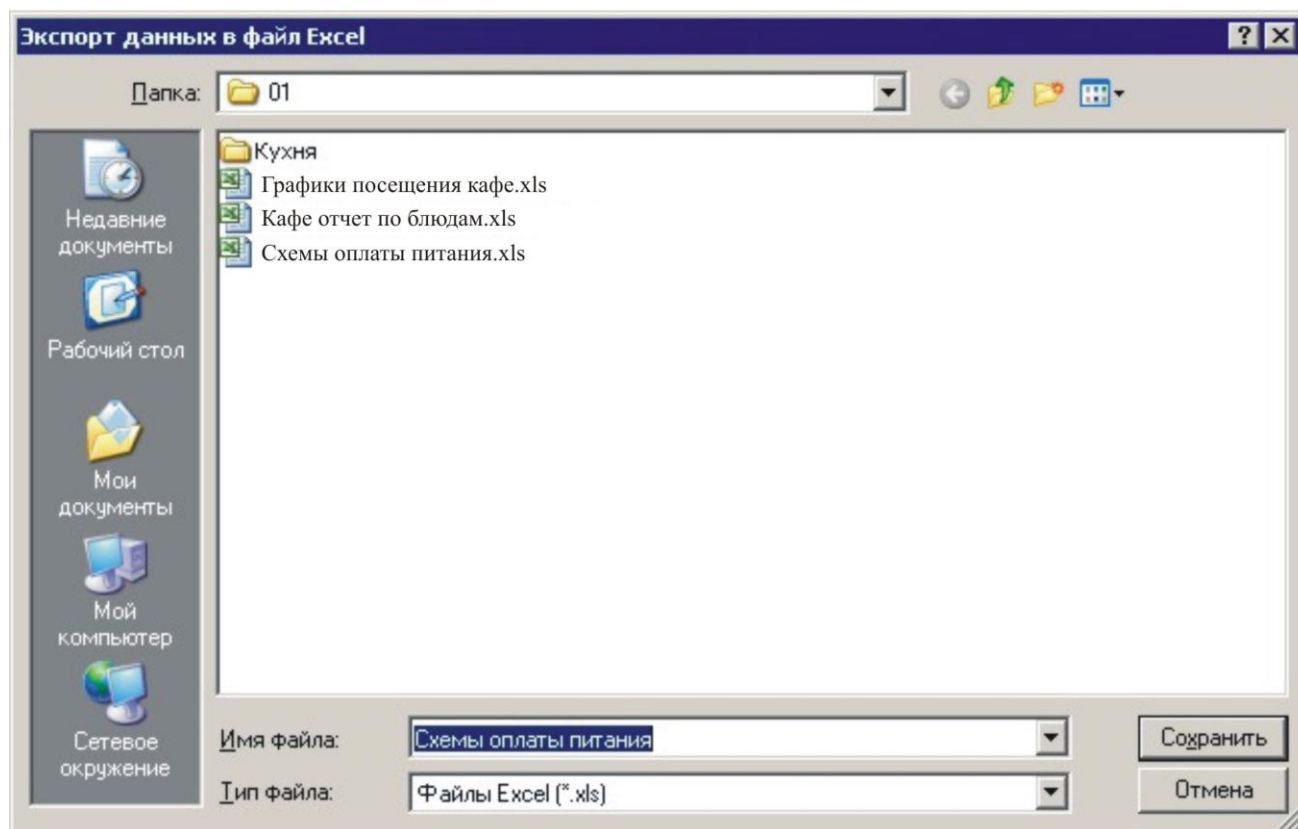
Экспорт данных в файл Excel

? X

Папка: 01

Недавние документы

Рабочий стол

Мои документы

Мой компьютер

Сетевое окружение

Кухня

Графики посещения кафе.xls

Кафе отчет по блюдам.xls

Схемы оплаты питания.xls

Имя файла: Схемы оплаты питания

Тип файла: Файлы Excel (*.xls)

Сохранить

Отмена